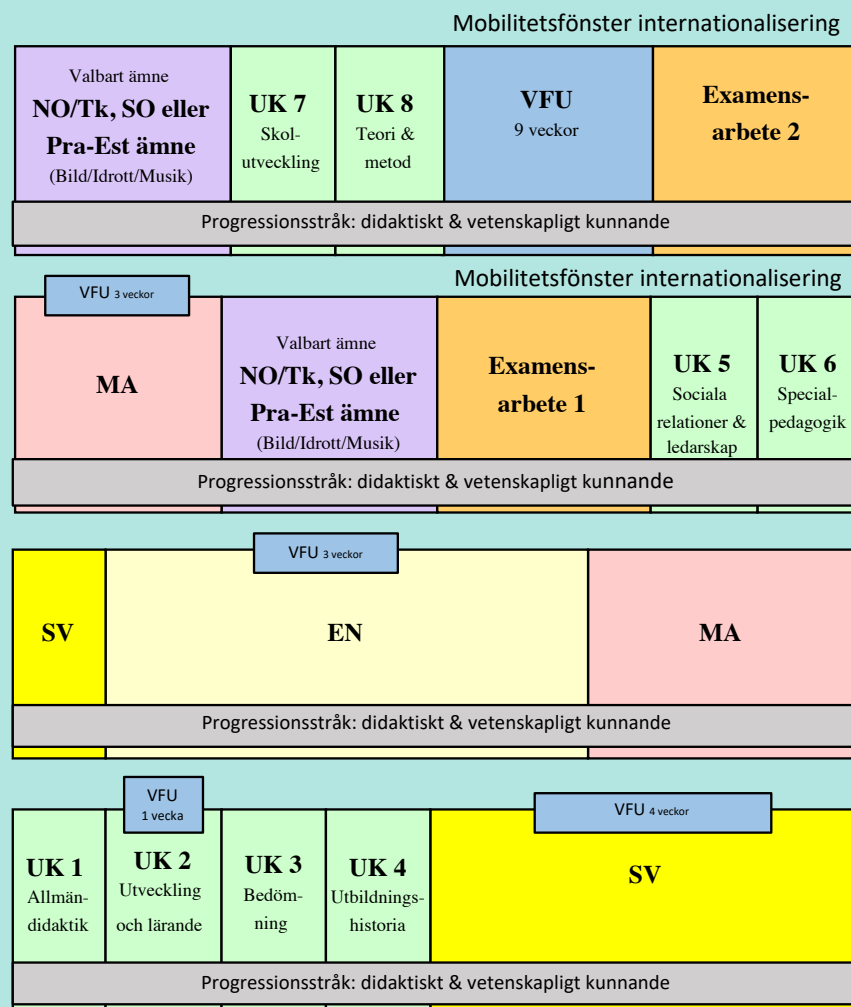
Mobilitetsfönster internationalisering

Valbart ämne
NO/Tk, SO eller Pra-Est ämne
(Bild/Idrott/Musik)

UK 7
Skolutveckling

UK 8
Teori & metod

VFU
9 veckor

Examensarbete 2

Progressionsstråk: didaktiskt & vetenskapligt kunnande

Mobilitetsfönster internationalisering

VFU 3 veckor

MA

Valbart ämne
NO/Tk, SO eller Pra-Est ämne
(Bild/Idrott/Musik)

Examensarbete 1

UK 5
Sociala relationer & ledarskap

UK 6
Specialpedagogik

Progressionsstråk: didaktiskt & vetenskapligt kunnande

VFU 3 veckor

SV

EN

MA

Progressionsstråk: didaktiskt & vetenskapligt kunnande

VFU
1 vecka

VFU 4 veckor

UK 1
Allmändidaktik

UK 2
Utveckling och lärande

UK 3
Bedömning

UK 4
Utbildningshistoria

SV

Progressionsstråk: didaktiskt & vetenskapligt kunnande